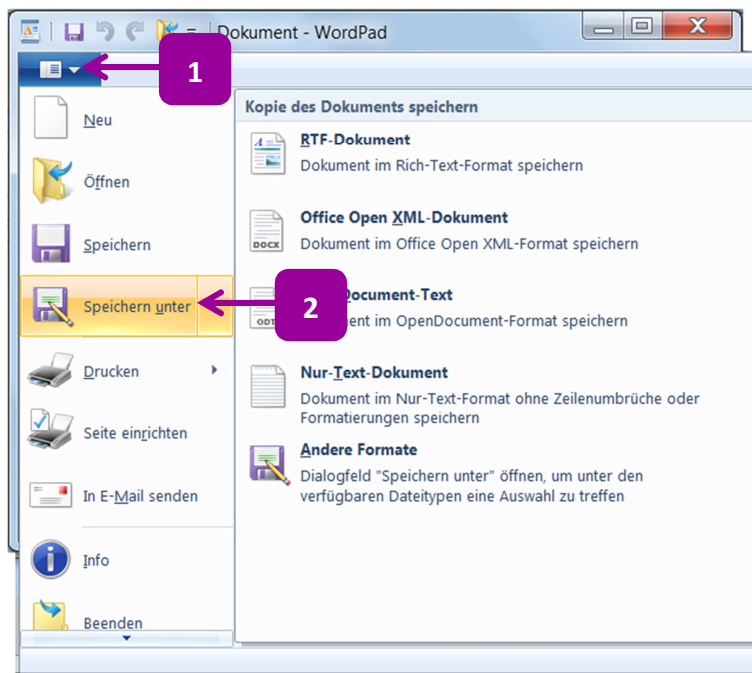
Dokument - WordPad

1

Neu

Öffnen

Speichern

Speichern unter

2

Drucken

Seite einrichten

In E-Mail senden

Info

Beenden

Kopie des Dokuments speichern

RTF-Dokument
Dokument im Rich-Text-Format speichern

DOCX
Office Open XML-Dokument
Dokument im Office Open XML-Format speichern

ODT
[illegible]Document-Text
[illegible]ent im OpenDocument-Format speichern

Nur-Text-Dokument
Dokument im Nur-Text-Format ohne Zeilenumbrüche oder Formatierungen speichern

Andere Formate
Dialogfeld "Speichern unter" öffnen, um unter den verfügbaren Dateitypen eine Auswahl zu treffen